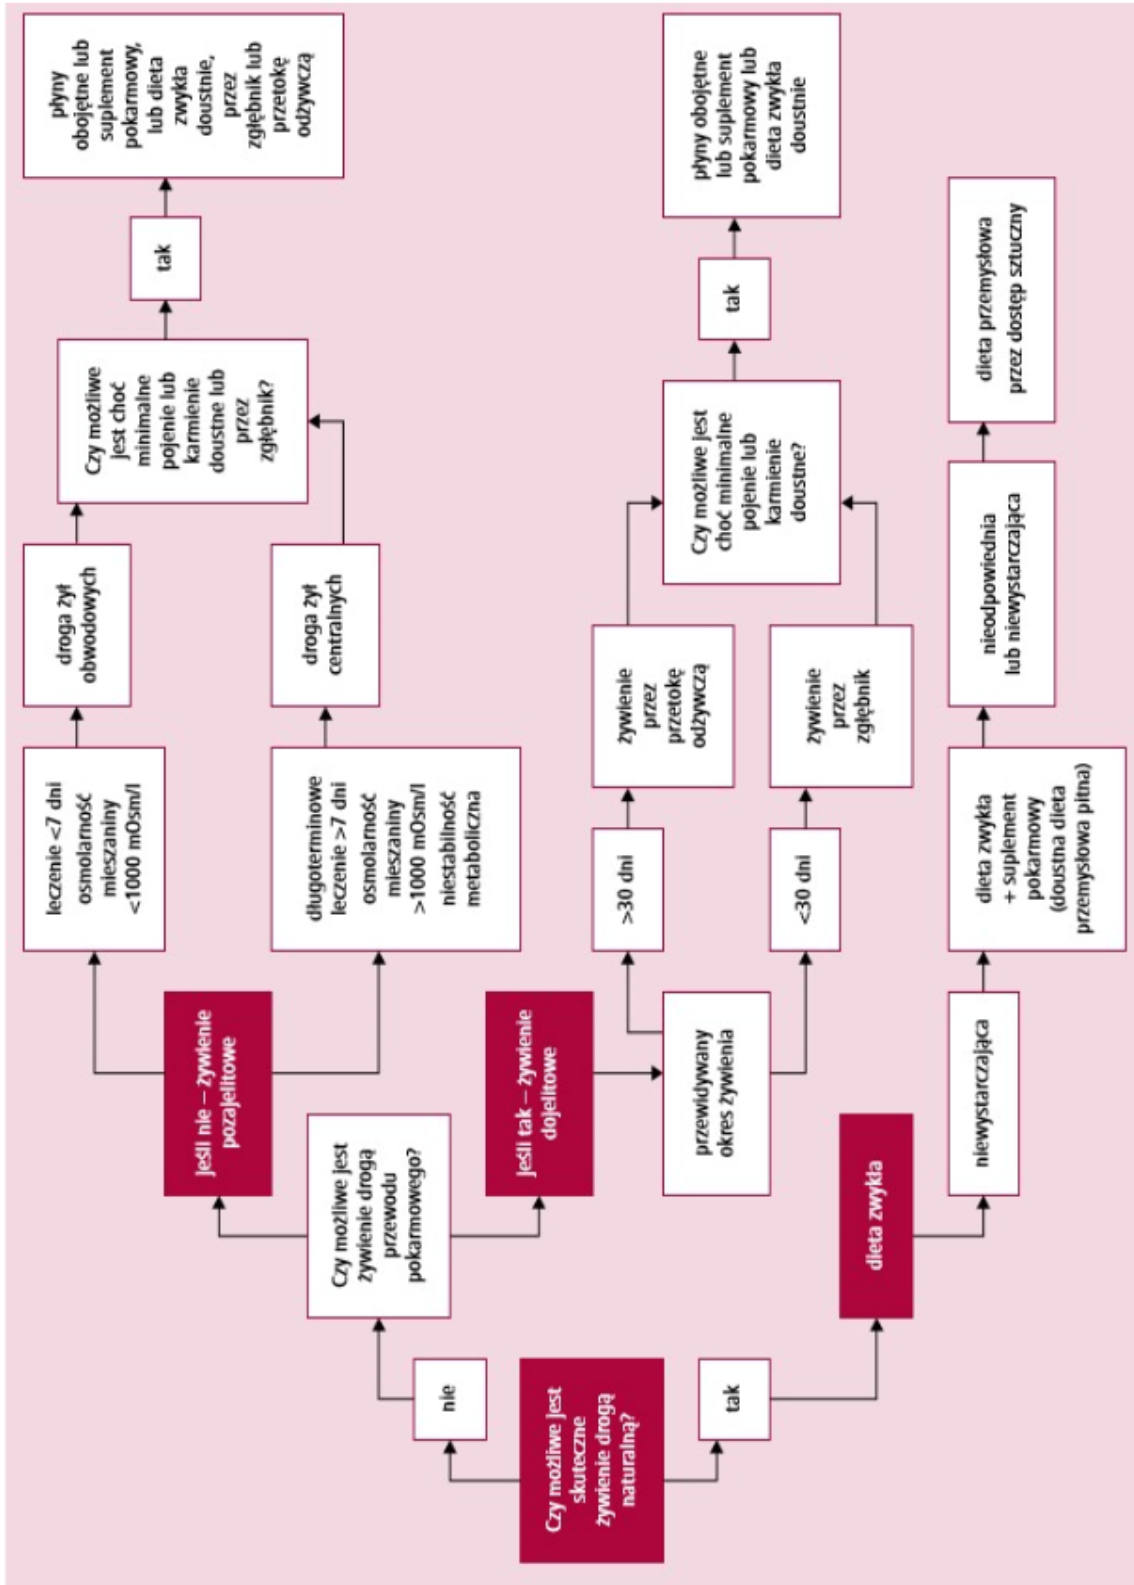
Czy możliwe jest skuteczne żywienie drogą naturalną?

nie

Czy możliwe jest żywienie drogą przewodu pokarmowego?

Jeśli nie – żywienie pozajelitowe

leczenie <7 dni osmolarność mieszaniny <1000 mOsm/l

droga żył obwodowych

długoterminowe leczenie >7 dni osmolarność mieszaniny >1000 mOsm/l niestabilność metaboliczna

droga żył centralnych

Czy możliwe jest choć minimalne pojenie lub karmienie doustne lub przez zgłębnik?

tak

płyny obojętne lub suplement pokarmowy, lub dieta zwykła doustnie, przez zgłębnik lub przetokę odżywczą

Jeśli tak – żywienie dojelitowe

przewidywany okres żywienia

>30 dni

żywienie przez przetokę odżywczą

<30 dni

żywienie przez zgłębnik

Czy możliwe jest choć minimalne pojenie lub karmienie doustne?

tak

płyny obojętne lub suplement pokarmowy lub dieta zwykła doustnie

tak

dieta zwykła

niewystarczająca

dieta zwykła + suplement pokarmowy (doustna dieta przemysłowa pitna)

nieodpowiednia lub niewystarczająca

dieta przemysłowa przez dostęp sztuczny